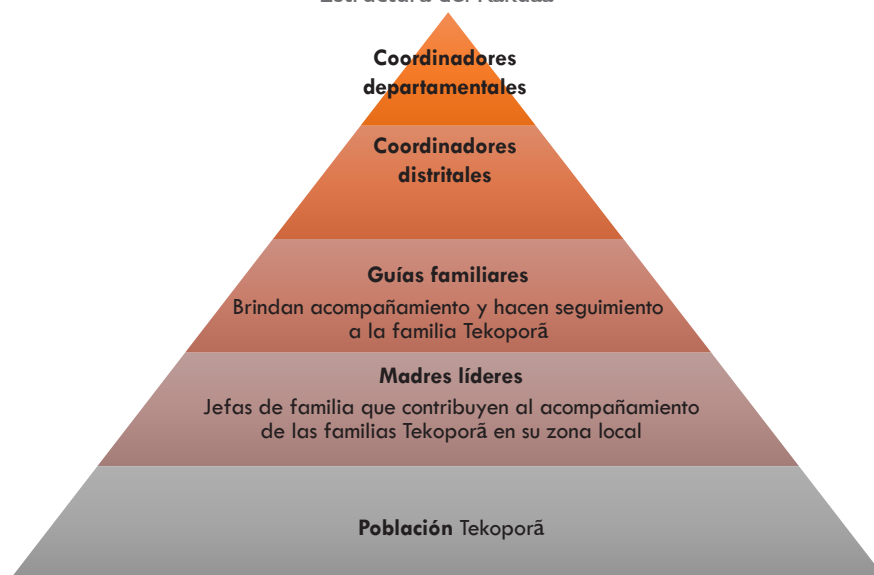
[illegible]

Coordinadores departamentales

Coordinadores distritales

Guías familiares

Brindan acompañamiento y hacen seguimiento a la familia Tekoporã

Madres líderes

Jefas de familia que contribuyen al acompañamiento de las familias Tekoporã en su zona local

Población Tekoporã